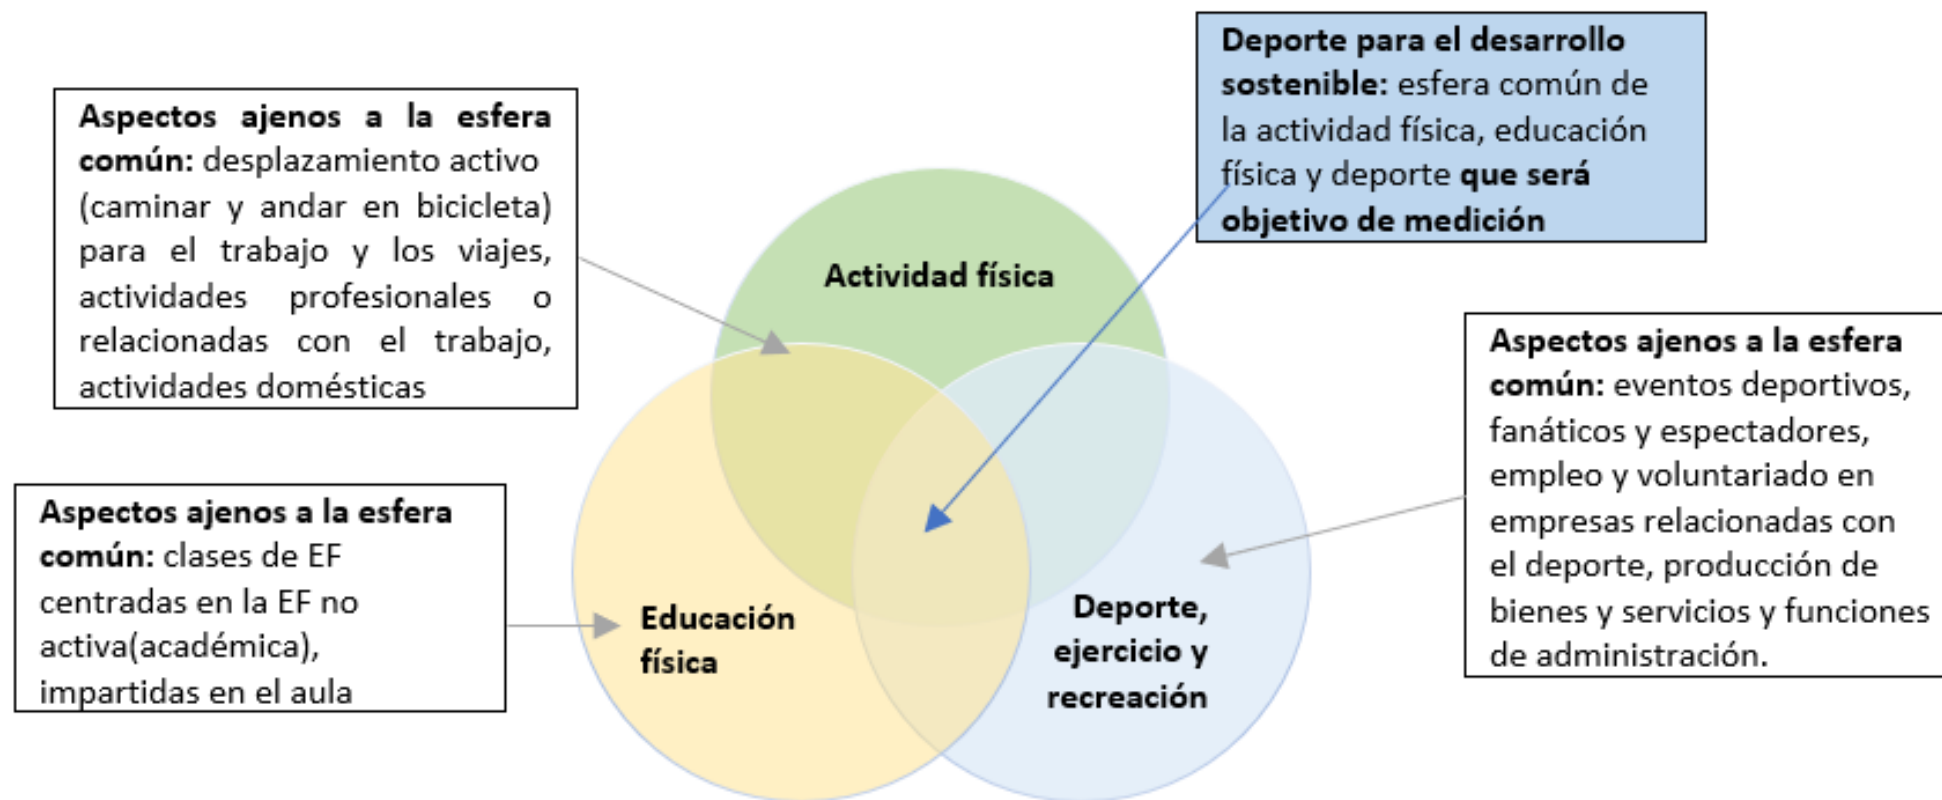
Deporte para el desarrollo sostenible: esfera común de la actividad física, educación física y deporte que será objetivo de medición

Aspectos ajenos a la esfera común: desplazamiento activo (caminar y andar en bicicleta) para el trabajo y los viajes, actividades profesionales o relacionadas con el trabajo, actividades domésticas

Actividad física

Aspectos ajenos a la esfera común: eventos deportivos, fanáticos y espectadores, empleo y voluntariado en empresas relacionadas con el deporte, producción de bienes y servicios y funciones de administración.

Aspectos ajenos a la esfera común: clases de EF centradas en la EF no activa(académica), impartidas en el aula

Educación física

Deporte, ejercicio y recreación